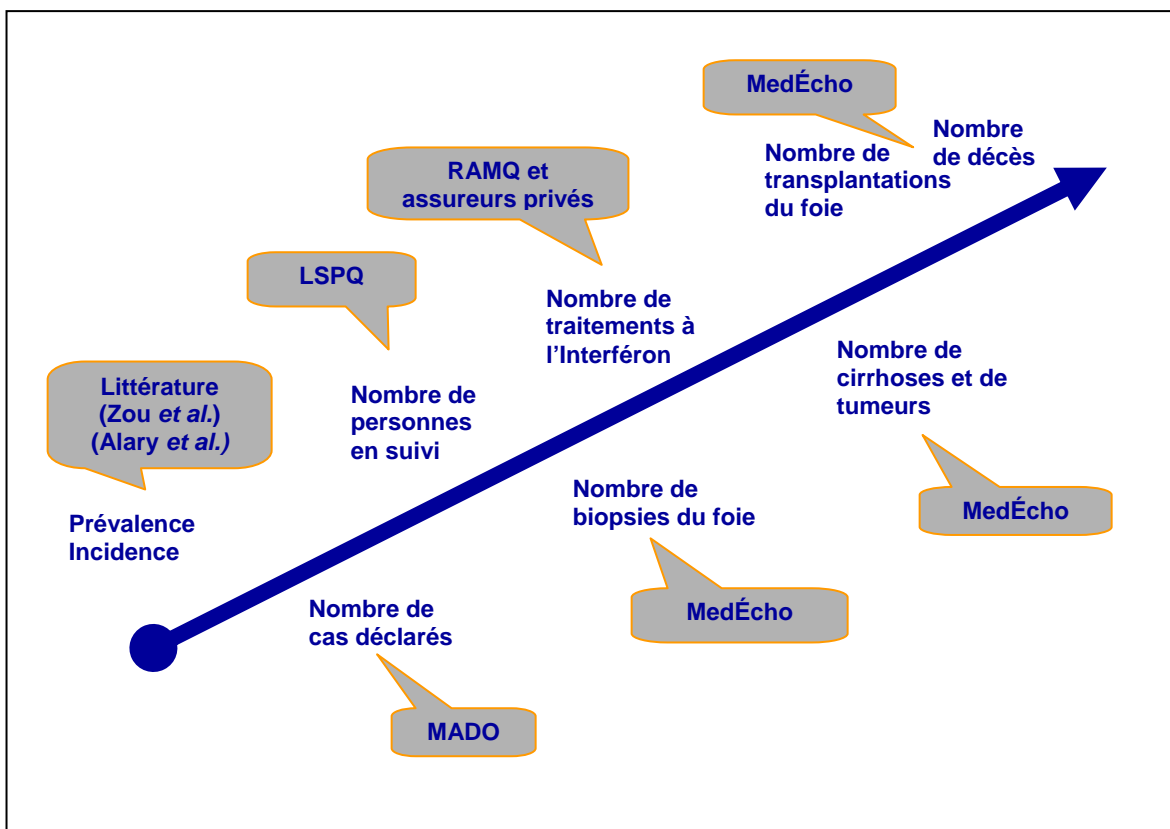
Littérature (Zou et al.) (Alary et al.)

Prévalence
Incidence

LSPQ

Nombre de personnes en suivi

Nombre de cas déclarés

MADO

RAMQ et assureurs privés

Nombre de traitements à l'Interféron

Nombre de biopsies du foie

MedÉcho

MedÉcho

Nombre de transplantations du foie

Nombre de décès

Nombre de cirrhoses et de tumeurs

MedÉcho